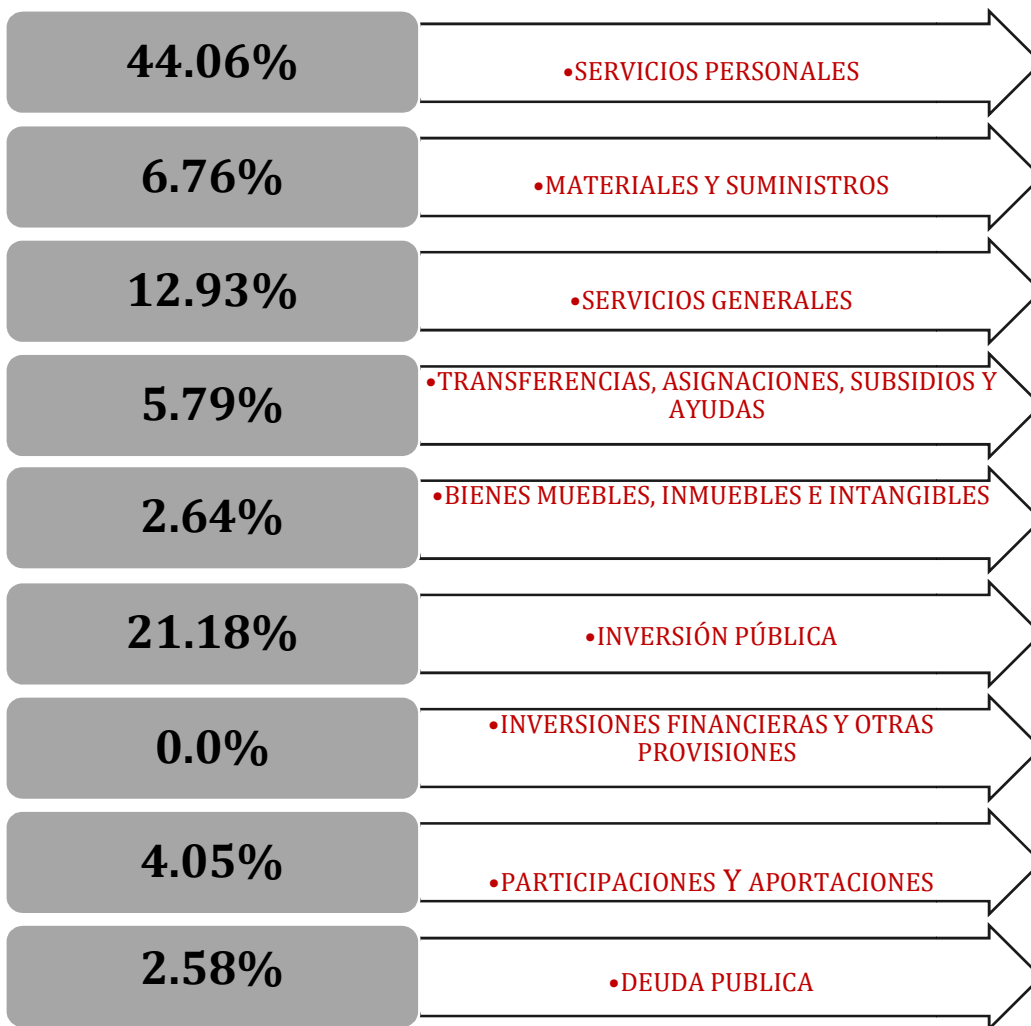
44.06%
•SERVICIOS PERSONALES

6.76%
•MATERIALES Y SUMINISTROS

12.93%
•SERVICIOS GENERALES

5.79%
•TRANSFERENCIAS, ASIGNACIONES, SUBSIDIOS Y AYUDAS

2.64%
•BIENES MUEBLES, INMUEBLES E INTANGIBLES

21.18%
•INVERSIÓN PÚBLICA

0.0%
•INVERSIONES FINANCIERAS Y OTRAS PROVISIONES

4.05%
•PARTICIPACIONES Y APORTACIONES

2.58%
•DEUDA PUBLICA